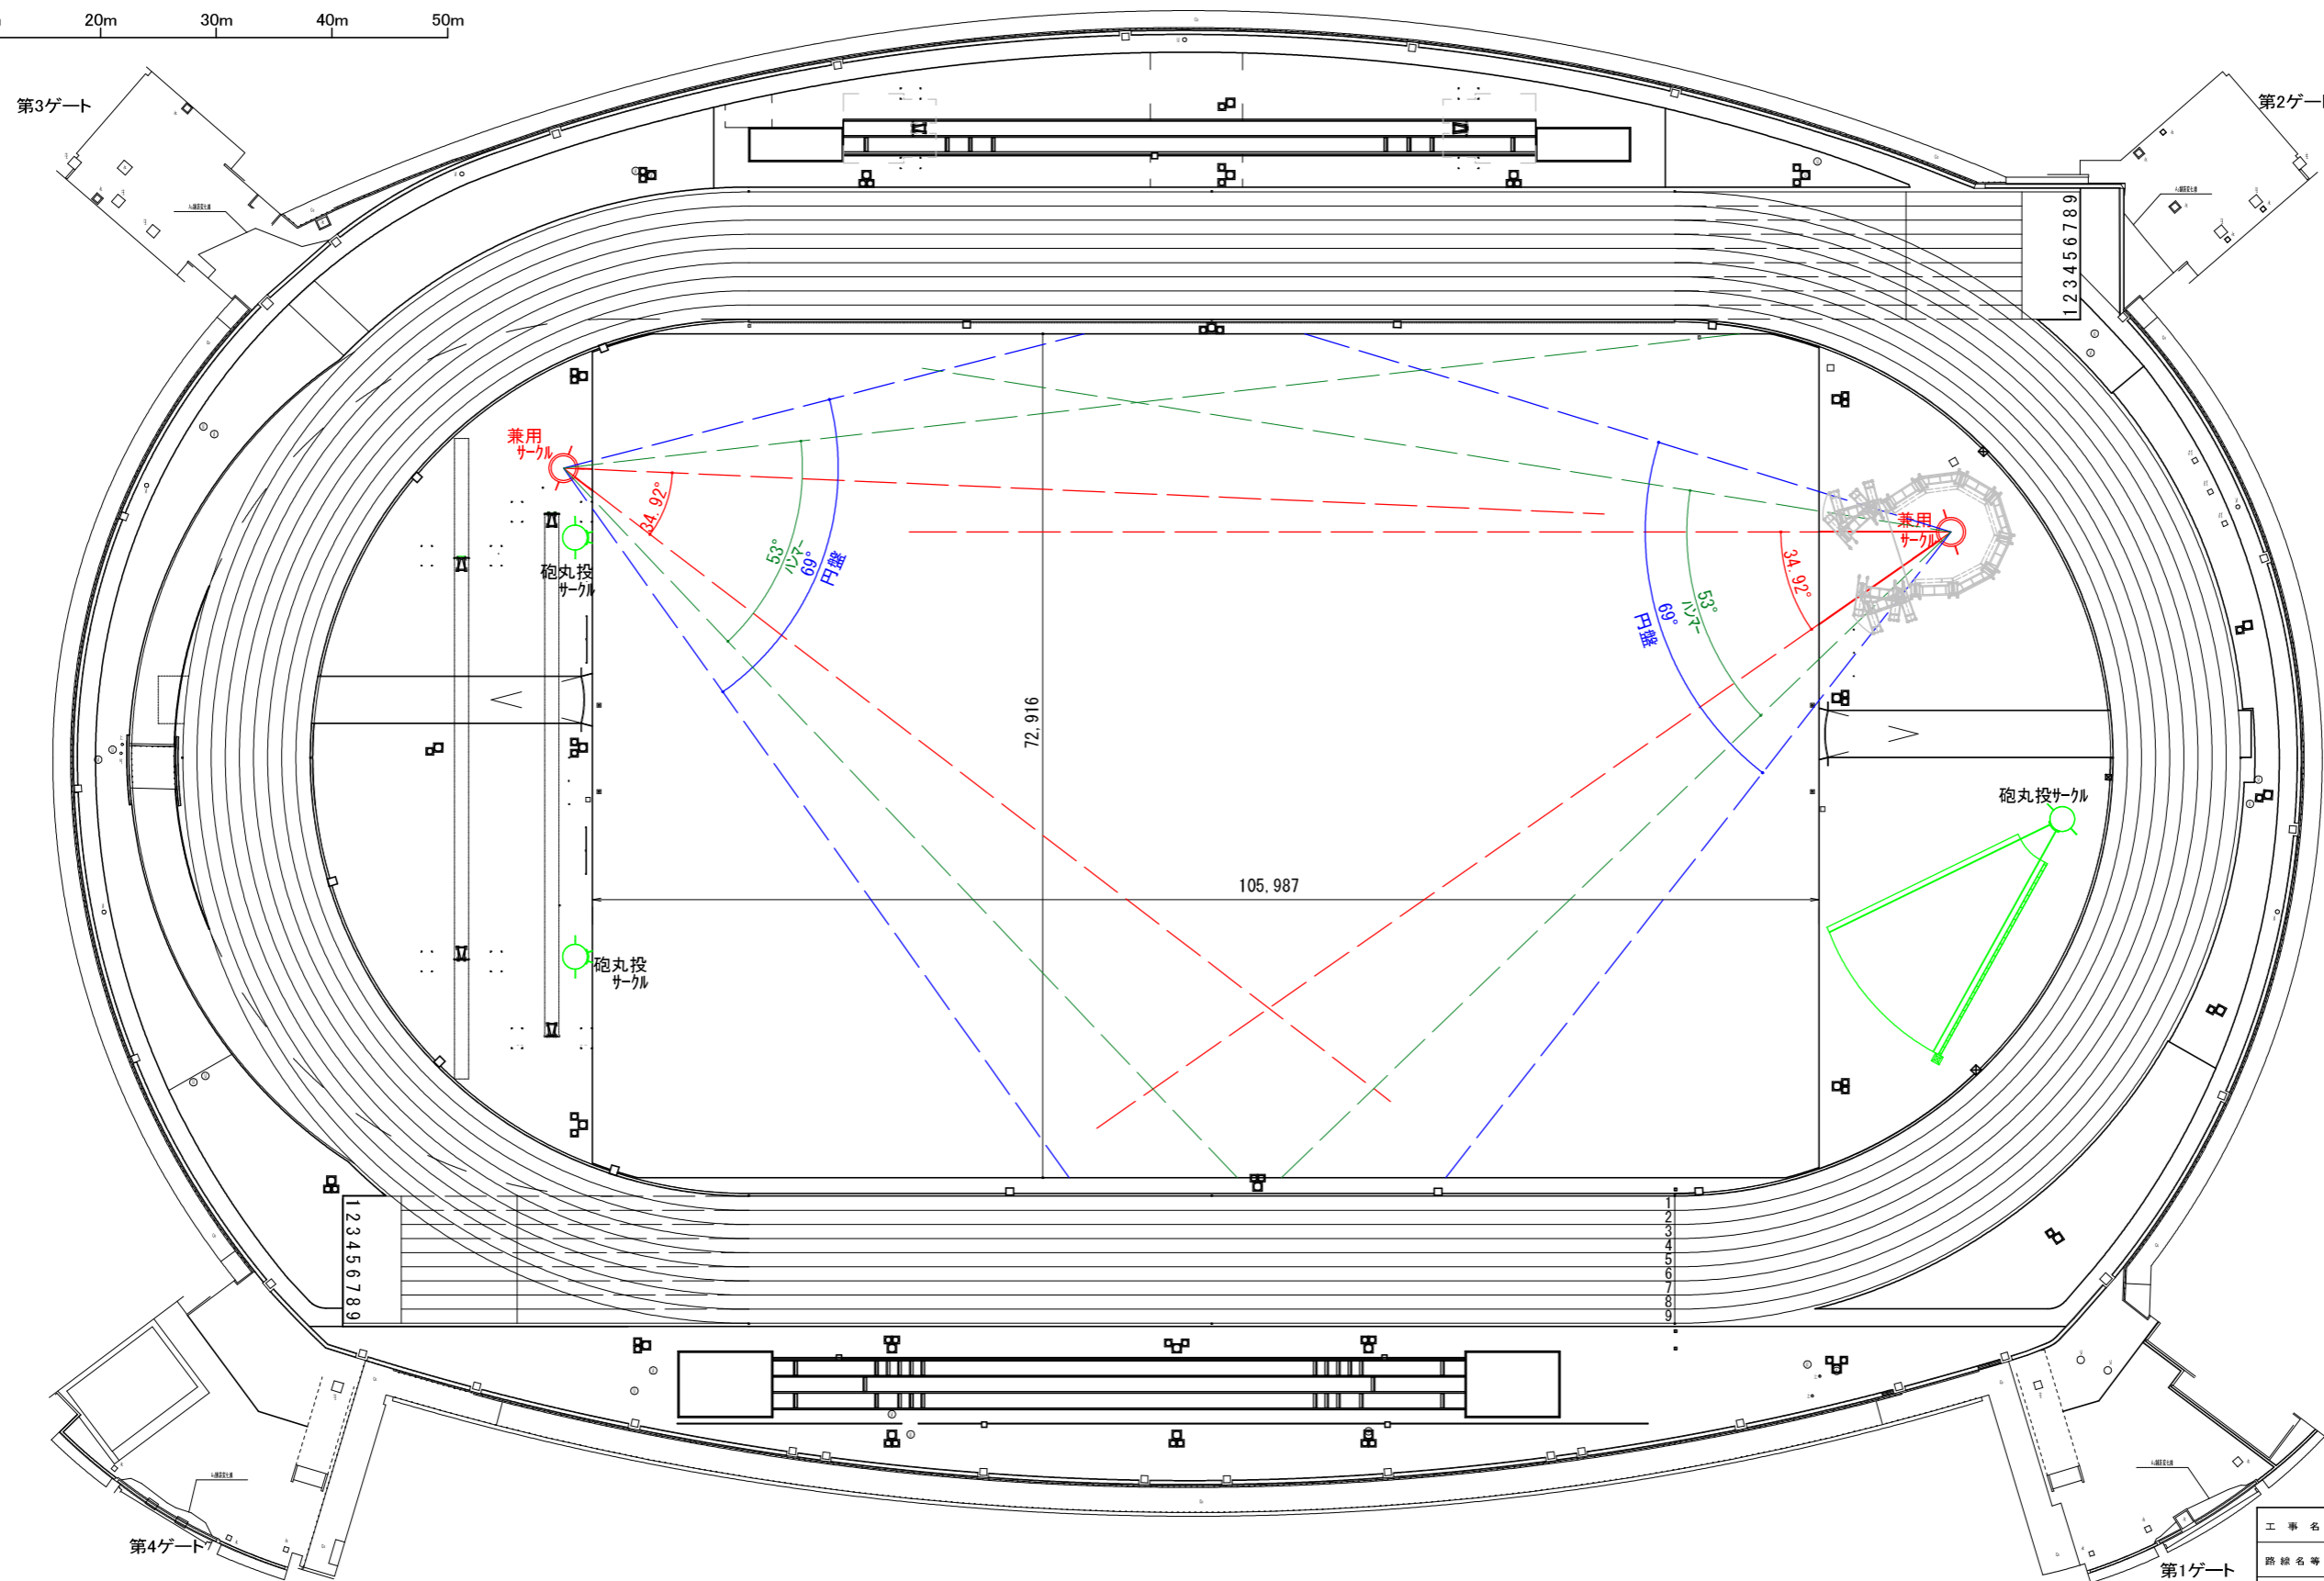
20m 30m 40m 50m

第3ゲート

第2ゲート

123456789

兼用
サークル

34.92°

53°
ハンマー
69°
円盤

砲丸投
サークル

72.916

兼用
サークル

34.92°

53°
ハンマー
69°
円盤

砲丸投サークル

105.987

砲丸投
サークル

123456789

1
2
3
4
5
6
7
8
9

第4ゲート

第1ゲート

工 事 名
路 線 名 等